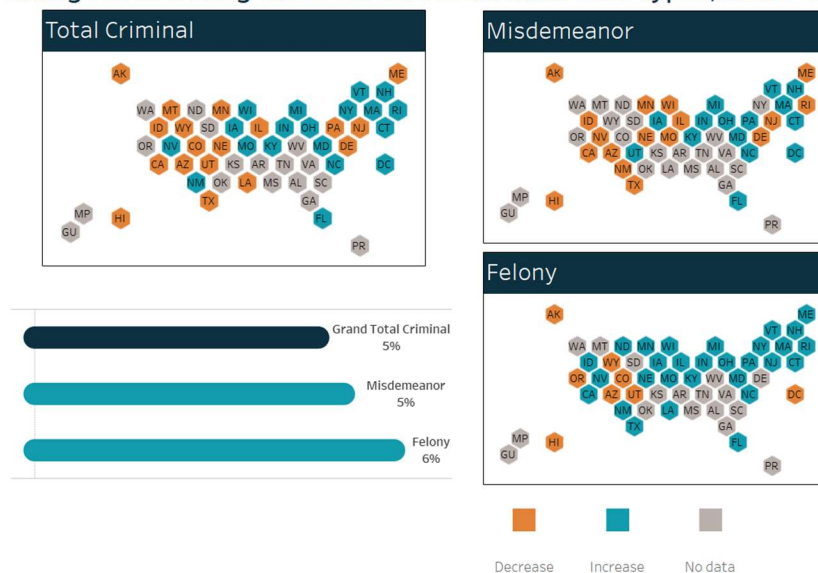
Total Criminal

AK ME
VT NH
WA MT ND MN WI MI NY MA RI
ID WY SD IA IL IN OH PA NJ CT
OR NV CO NE MO KY WV MD DE
CA AZ UT KS AR TN VA NC DC
NM OK LA MS AL SC
TX GA
MP HI FL
GU PR

Misdemeanor

AK ME
VT NH
WA MT ND MN WI MI NY MA RI
ID WY SD IA IL IN OH PA NJ CT
OR NV CO NE MO KY WV MD DE
CA AZ UT KS AR TN VA NC DC
NM OK LA MS AL SC
TX GA
MP HI FL
GU PR

Felony

AK ME
VT NH
WA MT ND MN WI MI NY MA RI
ID WY SD IA IL IN OH PA NJ CT
OR NV CO NE MO KY WV MD DE
CA AZ UT KS AR TN VA NC DC
NM OK LA MS AL SC
TX GA
MP HI FL
GU PR

Grand Total Criminal
5%

Misdemeanor
5%

Felony
6%

Decrease Increase No data